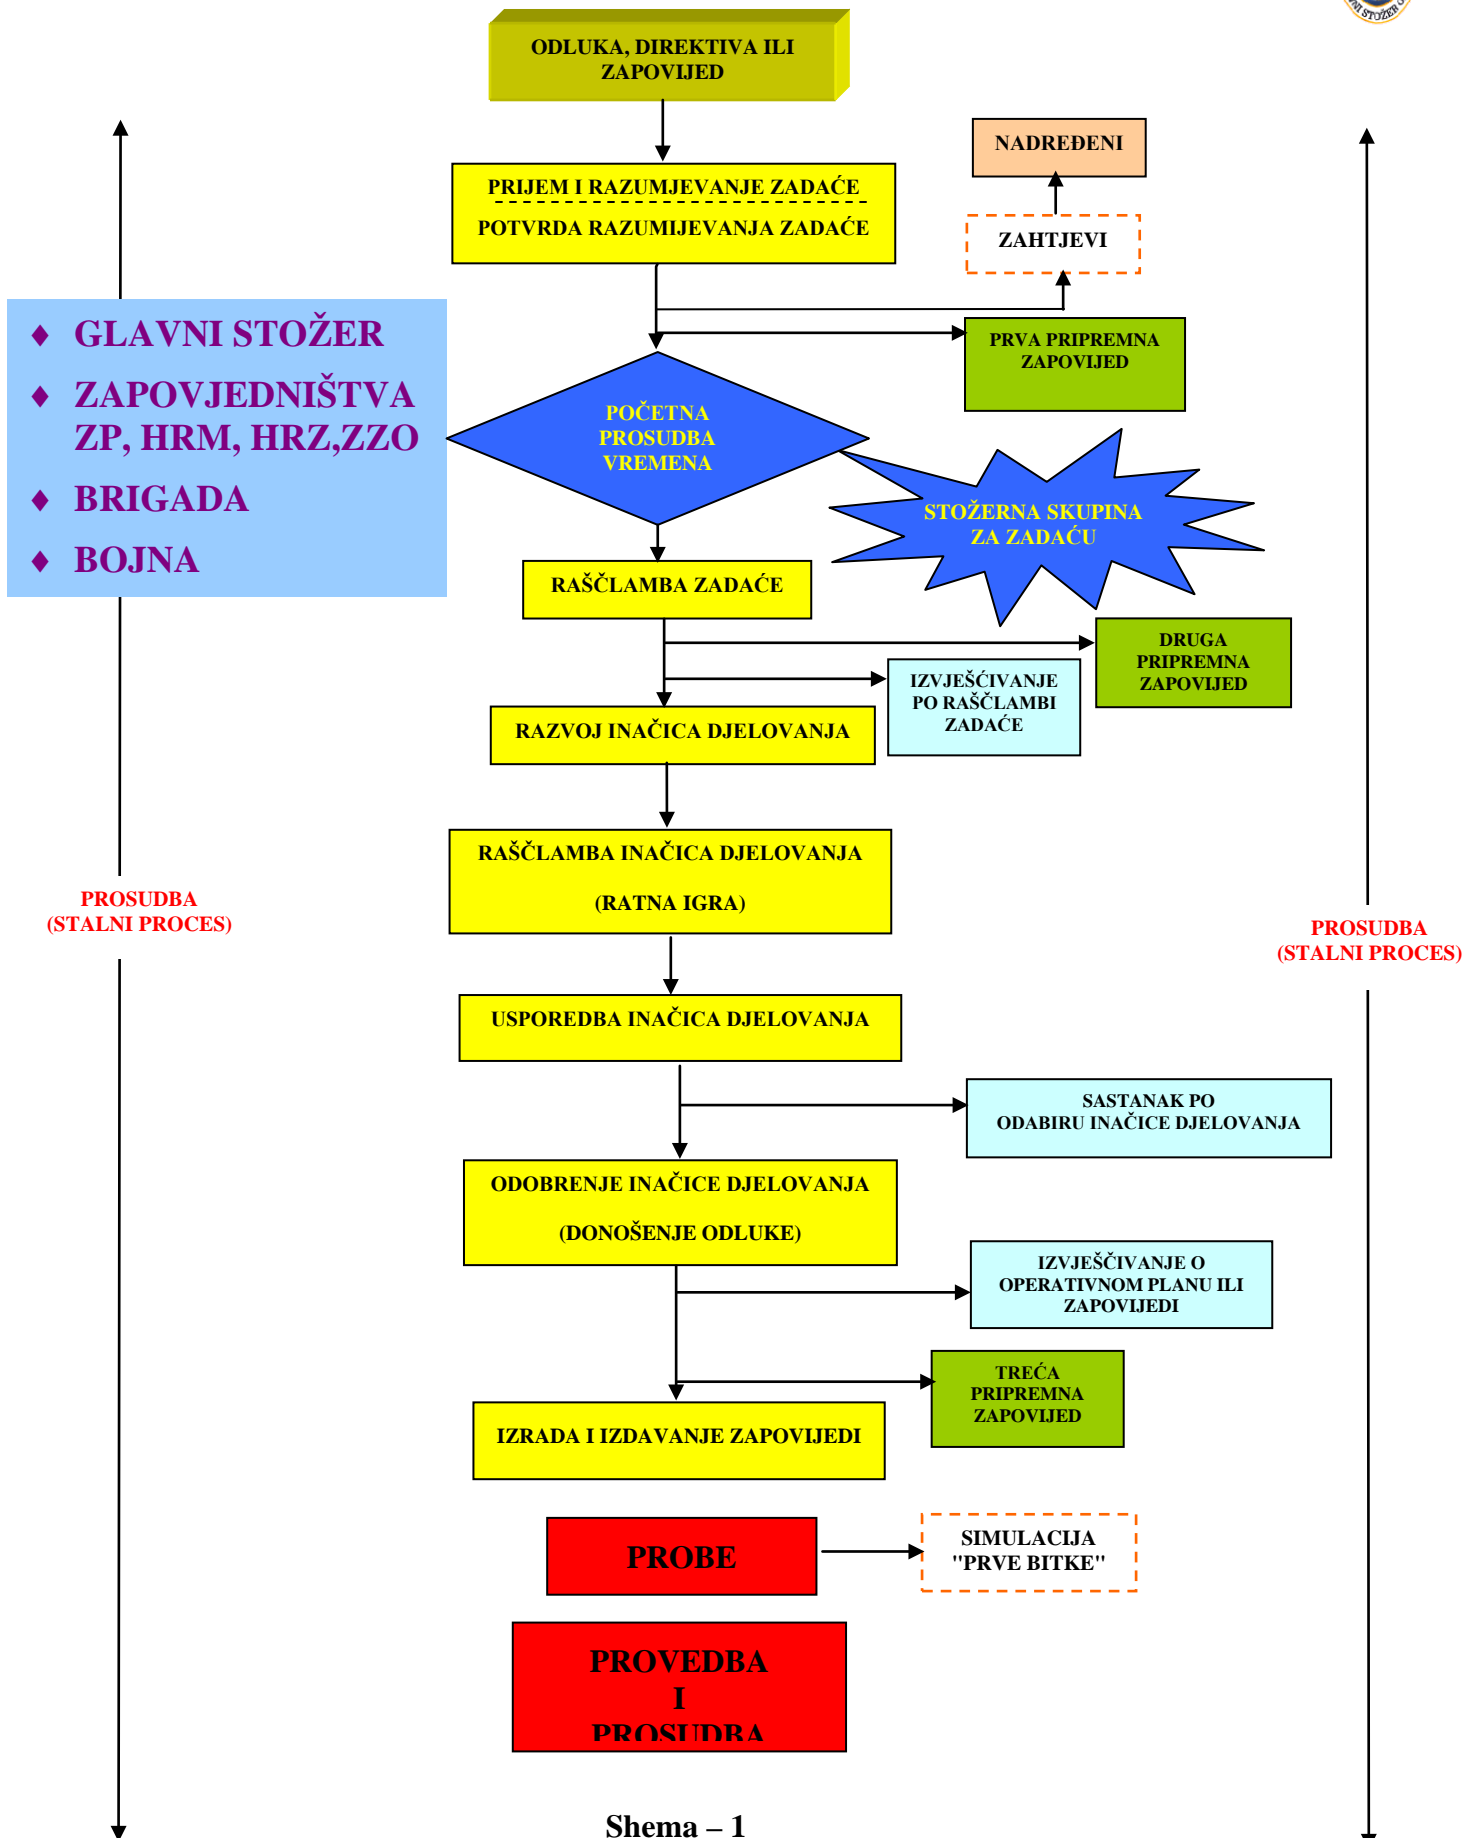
ODLUKA, DIREKTIVA ILI ZAPOVIJED

PRIJEM I RAZUMJEVANJE ZADAĆE

POTVRDA RAZUMIJEVANJA ZADAĆE

NADREĐENI

ZAHTJEVI

♦ GLAVNI STOŽER
♦ ZAPOVJEDNIŠTVA ZP, HRM, HRZ,ZZO
♦ BRIGADA
♦ BOJNA

PRVA PRIPREMNA ZAPOVIJED

POČETNA PROSUDBA VREMENA

STOŽERNA SKUPINA ZA ZADAĆU

RAŠČLAMBA ZADAĆE

DRUGA PRIPREMNA ZAPOVIJED

IZVJEŠĆIVANJE PO RAŠČLAMBI ZADAĆE

RAZVOJ INAČICA DJELOVANJA

RAŠČLAMBA INAČICA DJELOVANJA

(RATNA IGRA)

PROSUDBA (STALNI PROCES)

PROSUDBA (STALNI PROCES)

USPOREDBA INAČICA DJELOVANJA

SASTANAK PO ODABIRU INAČICE DJELOVANJA

ODOBRENJE INAČICE DJELOVANJA

(DONOŠENJE ODLUKE)

IZVJEŠĆIVANJE O OPERATIVNOM PLANU ILI ZAPOVIJEDI

TREĆA PRIPREMNA ZAPOVIJED

IZRADA I IZDAVANJE ZAPOVIJEDI

PROBE

SIMULACIJA "PRVE BITKE"

PROVEDBA I PROSUDBA

Shema – 1